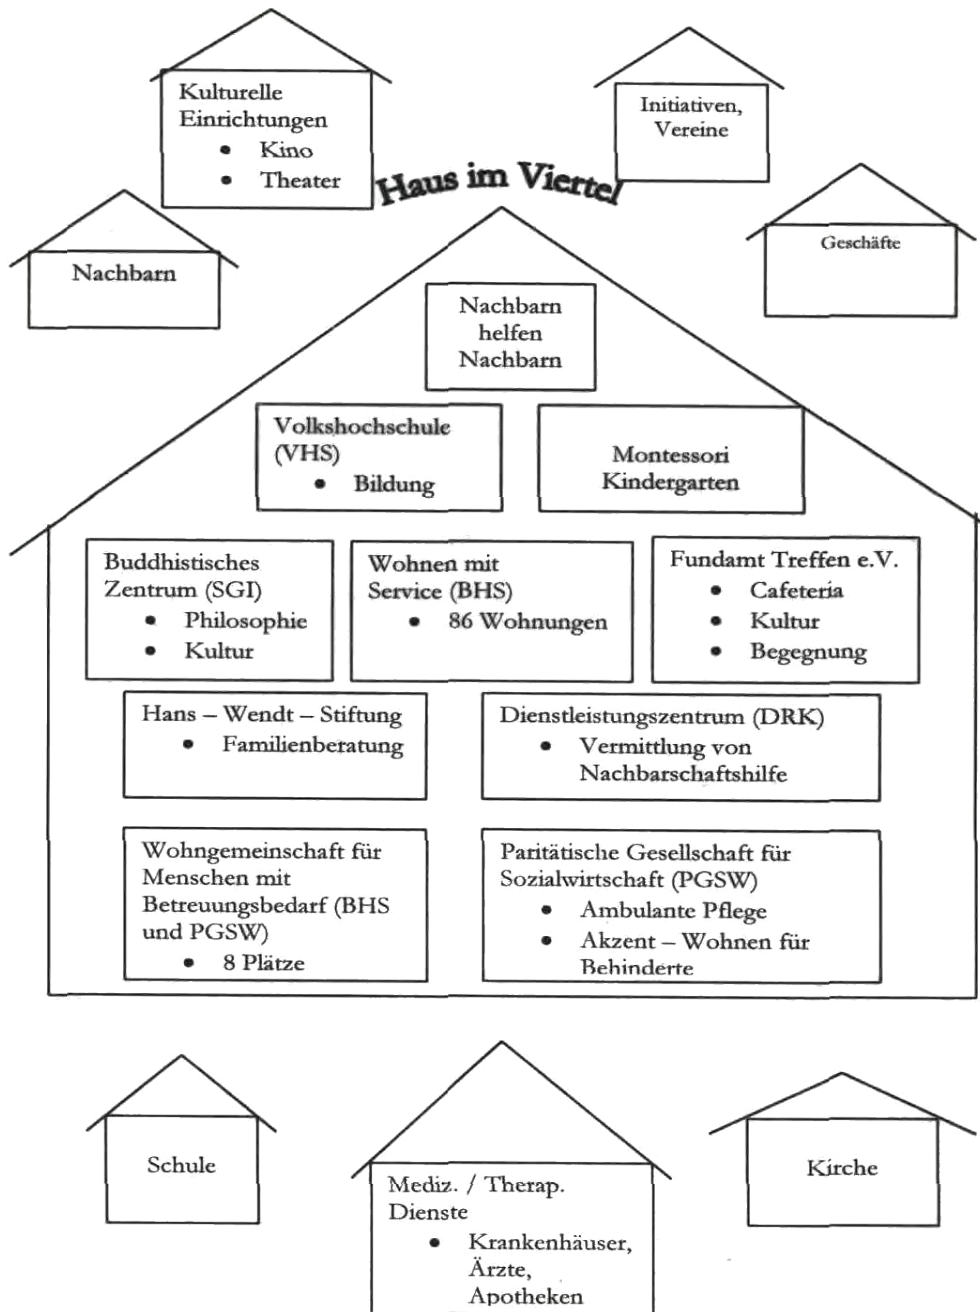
Kulturelle Einrichtungen
- Kino
- Theater

Initiativen, Vereine

Haus im Viertel

Nachbarn

Geschäfte

Nachbarn helfen Nachbarn

Volkshochschule (VHS)
- Bildung

Montessori Kindergarten

Buddhistisches Zentrum (SGI)
- Philosophie
- Kultur

Wohnen mit Service (BHS)
- 86 Wohnungen

Fundamt Treffen e.V.
- Cafeteria
- Kultur
- Begegnung

Hans – Wendt – Stiftung
- Familienberatung

Dienstleistungszentrum (DRK)
- Vermittlung von Nachbarschaftshilfe

Wohngemeinschaft für Menschen mit Betreuungsbedarf (BHS und PGSW)
- 8 Plätze

Paritätische Gesellschaft für Sozialwirtschaft (PGSW)
- Ambulante Pflege
- Akzent – Wohnen für Behinderte

Schule

Mediz. / Therap. Dienste
- Krankenhäuser, Ärzte, Apotheken

Kirche